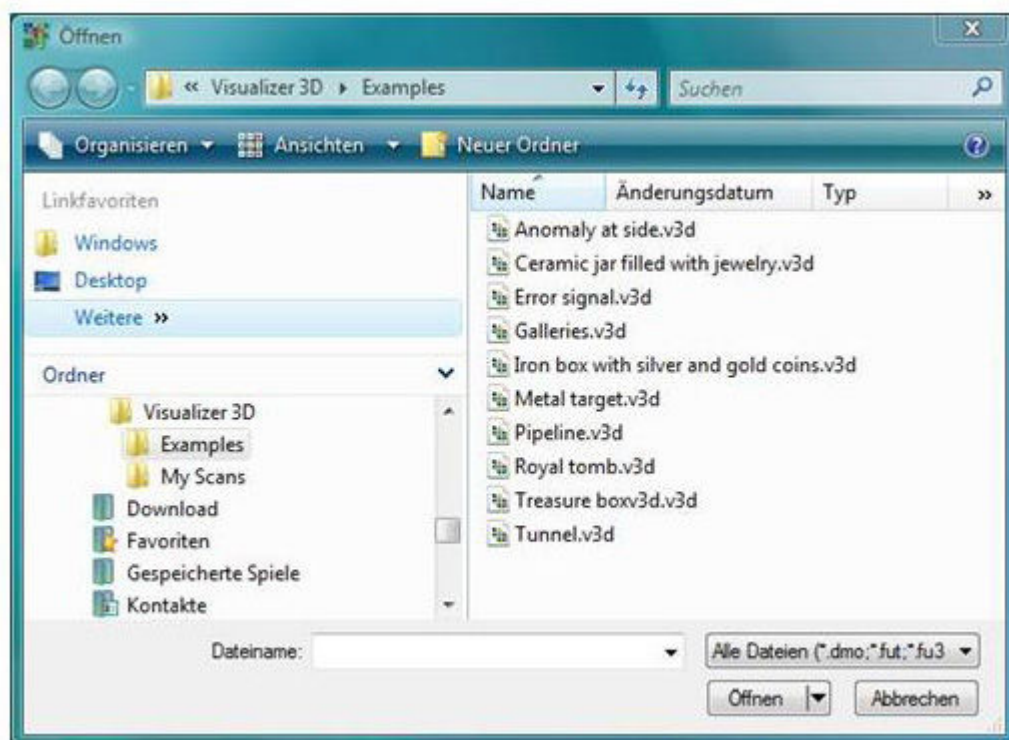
Öffnen

« Visualizer 3D ▸ Examples

Suchen

Organisieren ▾ Ansichten ▾ Neuer Ordner

Linkfavoriten

Windows

Desktop

Weitere »

Ordner

Visualizer 3D

Examples

My Scans

Download

Favoriten

Gespeicherte Spiele

Kontakte

| Name | Änderungsdatum | Typ | » |
|---|---|---|---|
| Anomaly at side.v3d | | | |
| Ceramic jar filled with jewelry.v3d | | | |
| Error signal.v3d | | | |
| Galleries.v3d | | | |
| Iron box with silver and gold coins.v3d | | | |
| Metal target.v3d | | | |
| Pipeline.v3d | | | |
| Royal tomb.v3d | | | |
| Treasure boxv3d.v3d | | | |
| Tunnel.v3d | | | |

Dateiname:

Alle Dateien (*.dmo;*.fut;*.fu3

Öffnen

Abbrechen